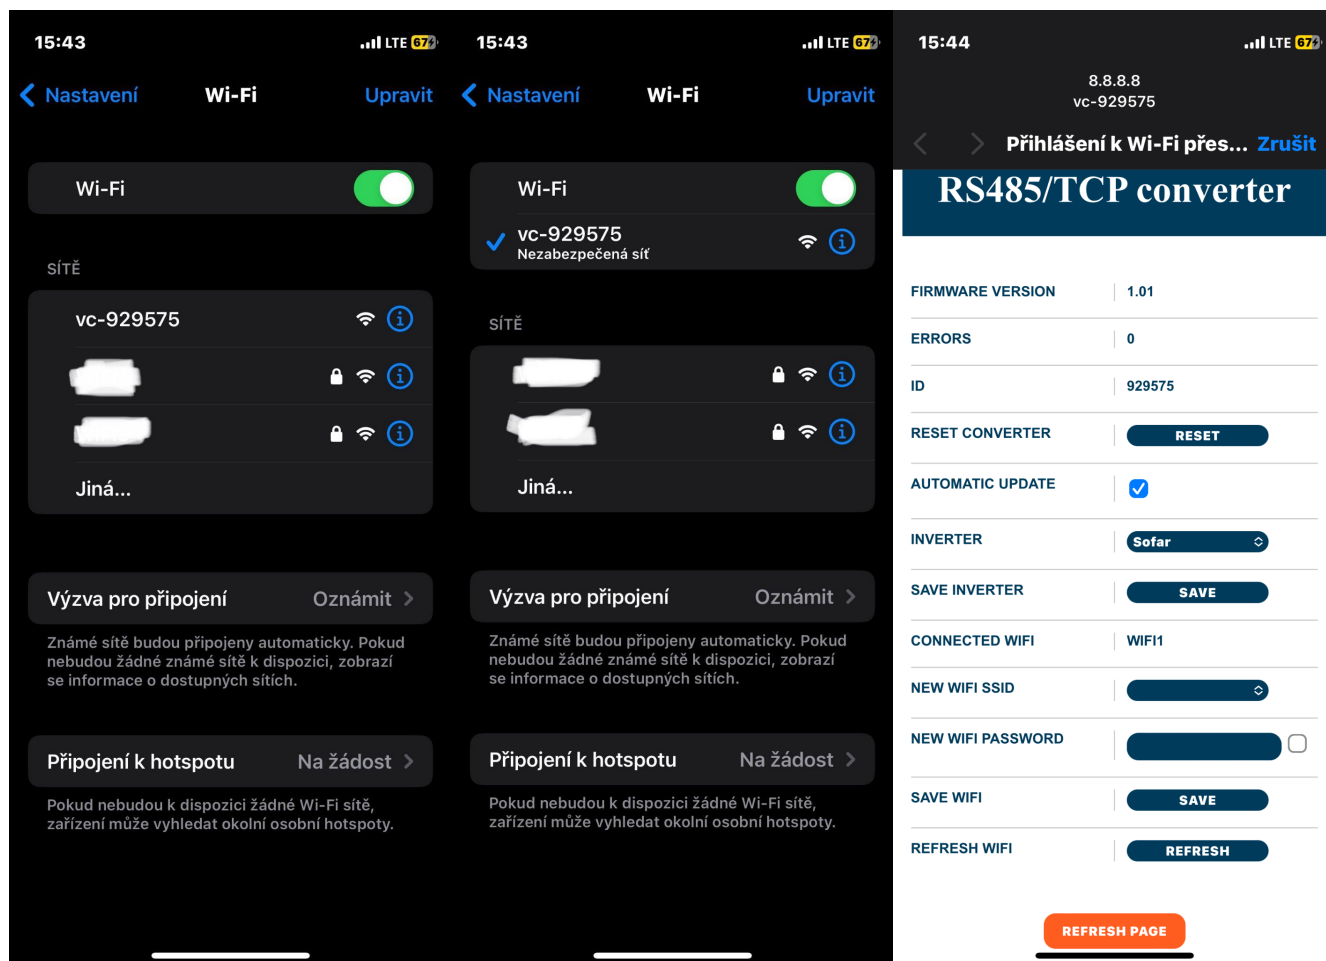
15:43 LTE 67

Nastavení Wi-Fi Upravit

Wi-Fi

SÍTĚ

vc-929575

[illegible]

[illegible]

Jiná...

Výzva pro připojení Oznámit

Známé sítě budou připojeny automaticky. Pokud nebudou žádné známé sítě k dispozici, zobrazí se informace o dostupných sítích.

Připojení k hotspotu Na žádost

Pokud nebudou k dispozici žádné Wi-Fi sítě, zařízení může vyhledat okolní osobní hotspoty.

15:43 LTE 67

Nastavení Wi-Fi Upravit

Wi-Fi

vc-929575
Nezabezpečená síť

SÍTĚ

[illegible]

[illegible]

Jiná...

Výzva pro připojení Oznámit

Známé sítě budou připojeny automaticky. Pokud nebudou žádné známé sítě k dispozici, zobrazí se informace o dostupných sítích.

Připojení k hotspotu Na žádost

Pokud nebudou k dispozici žádné Wi-Fi sítě, zařízení může vyhledat okolní osobní hotspoty.

15:44 LTE 67

8.8.8.8
vc-929575

Přihlášení k Wi-Fi přes... Zrušit

RS485/TCP converter

| | |
|---|---|
| FIRMWARE VERSION | 1.01 |
| ERRORS | 0 |
| ID | 929575 |
| RESET CONVERTER | RESET |
| AUTOMATIC UPDATE | |
| INVERTER | Sofar |
| SAVE INVERTER | SAVE |
| CONNECTED WIFI | WIFI1 |
| NEW WIFI SSID | |
| NEW WIFI PASSWORD | |
| SAVE WIFI | SAVE |
| REFRESH WIFI | REFRESH |

REFRESH PAGE